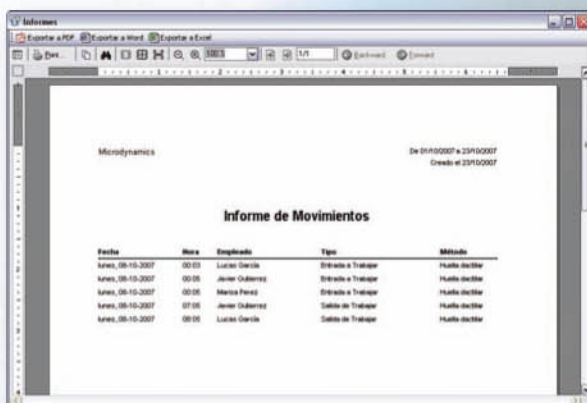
Informes

Exportar a PDF Exportar a Word Exportar a Excel

Bus... 100 1/1 Backward Forward

Microdynamics

De 01/10/2007 a 23/10/2007
Creado el 23/10/2007

Informe de Movimientos

| Fecha | Hora | Empleado | Tipo | Método |
|---|---|---|---|---|
| lunes, 08-10-2007 | 00:03 | Lucas García | Entrada a Trabajar | Huella dactilar |
| lunes, 08-10-2007 | 00:05 | Javier Gutierrez | Entrada a Trabajar | Huella dactilar |
| lunes, 08-10-2007 | 00:05 | Marisa Perez | Entrada a Trabajar | Huella dactilar |
| lunes, 08-10-2007 | 07:05 | Javier Gutierrez | Salida de Trabajar | Huella dactilar |
| lunes, 08-10-2007 | 08:05 | Lucas García | Salida de Trabajar | Huella dactilar |